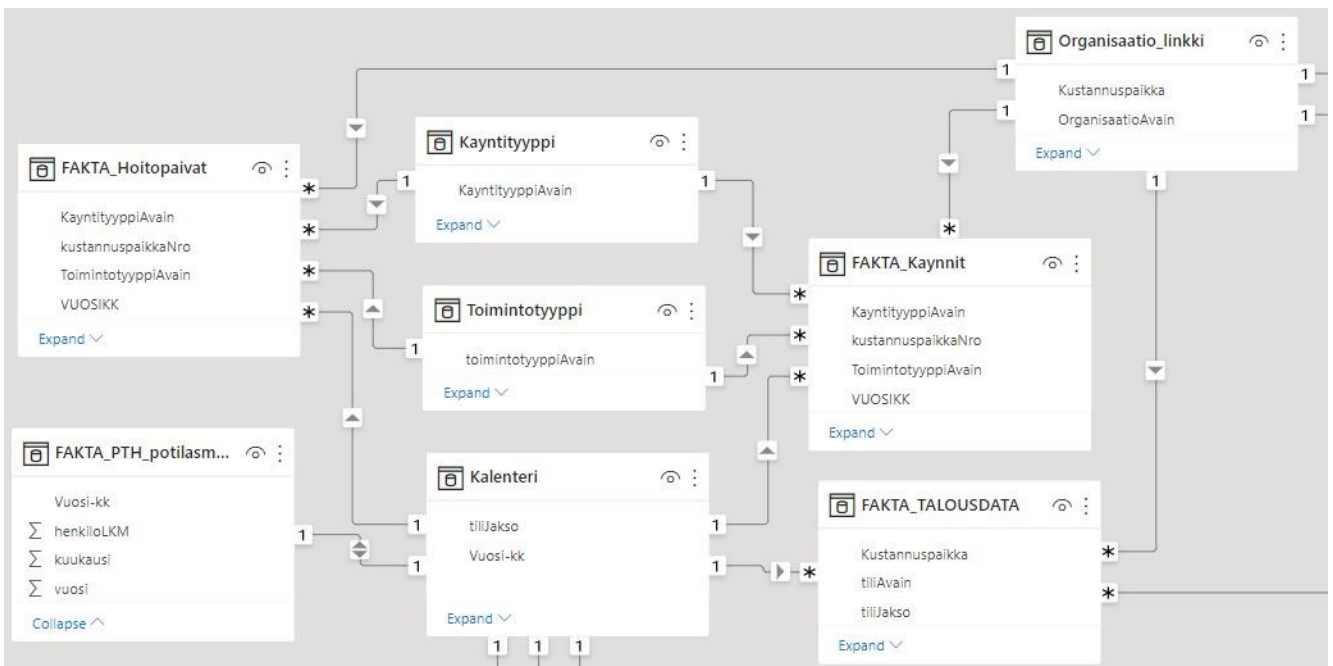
Organisaatio_linkki

Kustannuspaikka
OrganisaatioAvain

Expand

1
1
1
1
1

Kayntityyppi

KayntityyppiAvain

Expand

1
1

FAKTA_Hoitopaivat

KayntityyppiAvain
kustannuspaikkaNro
ToimintotyyppiAvain
VUOSIKK

Expand

*
*
*
*

FAKTA_Kaynnit

KayntityyppiAvain
kustannuspaikkaNro
ToimintotyyppiAvain
VUOSIKK

Expand

*
*
*
*

Toimintotyyppi

toimintotyyppiAvain

Expand

1
1

FAKTA_PTH_potilasm...

Vuosi-kk
$\sum$ henkiloLKM
$\sum$ kuukausi
$\sum$ vuosi

Collapse

1

Kalenteri

tiliJakso
Vuosi-kk

Expand

1
1
1
1
1
1
1

FAKTA_TALOUSDATA

Kustannuspaikka
tiliAvain
tiliJakso

Expand

*
*
*